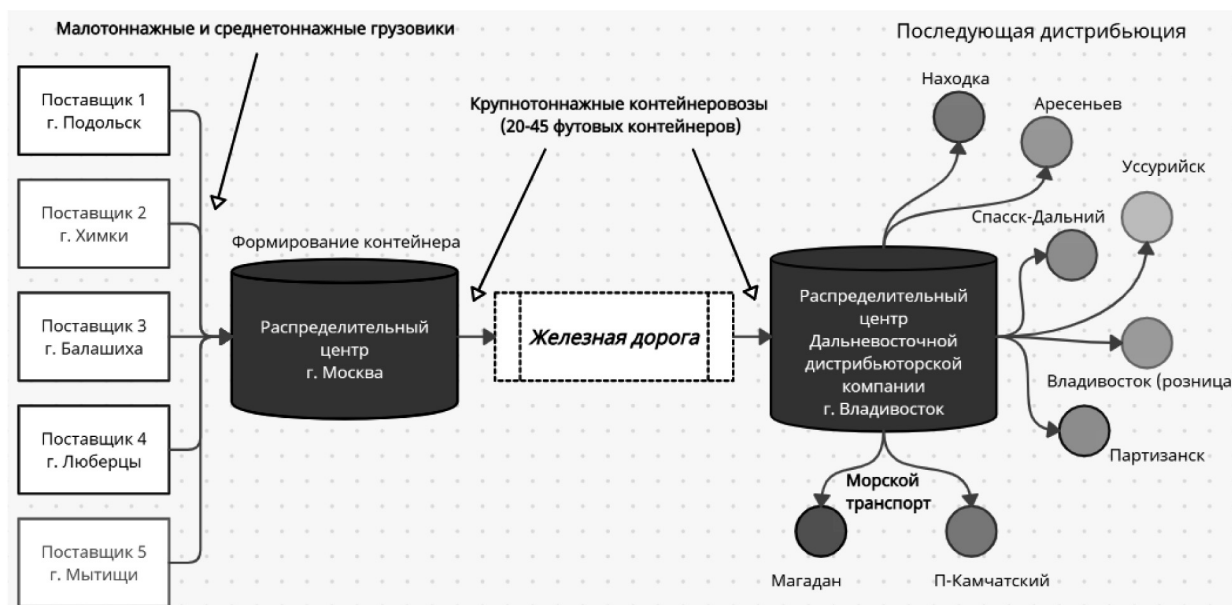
Малотоннажные и среднетоннажные грузовики

Последующая дистрибьюция

Поставщик 1
г. Подольск

Поставщик 2
г. Химки

Поставщик 3
г. Балашиха

Поставщик 4
г. Люберцы

Поставщик 5
г. Мытищи

Крупнотоннажные контейнеровозы
(20-45 футовых контейнеров)

Формирование контейнера

Распределительный
центр
г. Москва

Железная дорога

Распределительный
центр
Дальневосточной
дистрибьюторской
компании
г. Владивосток

Находка

Аресеньев

Уссурийск

Спасск-Дальний

Владивосток (розница

Партизанск

Морской
транспорт

Магадан

П-Камчатский